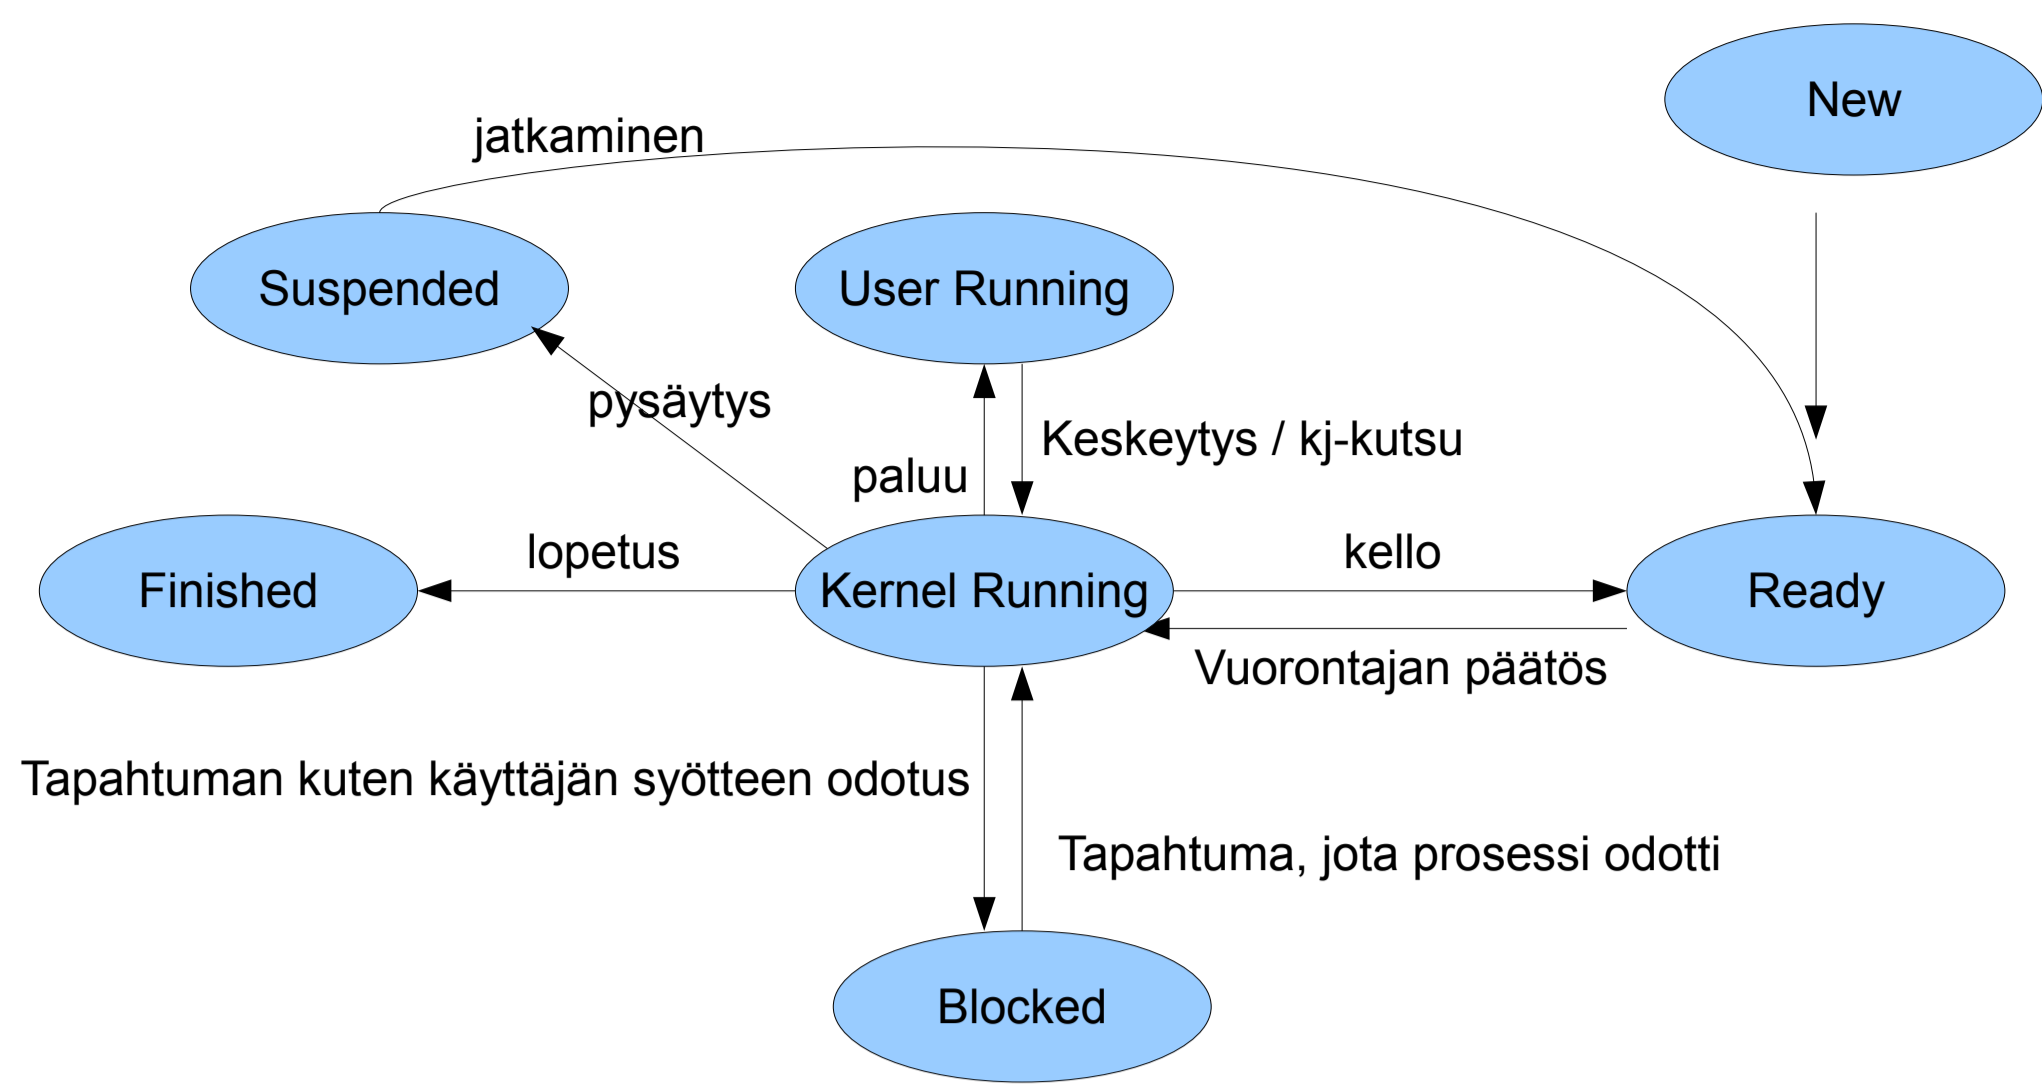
New

jatkaminen

Suspended

User Running

pysäytys

Keskeytys / kj-kutsu

paluu

lopetus

kello

Finished

Kernel Running

Ready

Vuorontajan päätös

Tapahtuman kuten käyttäjän syötteen odotus

Tapahtuma, jota prosessi odotti

Blocked